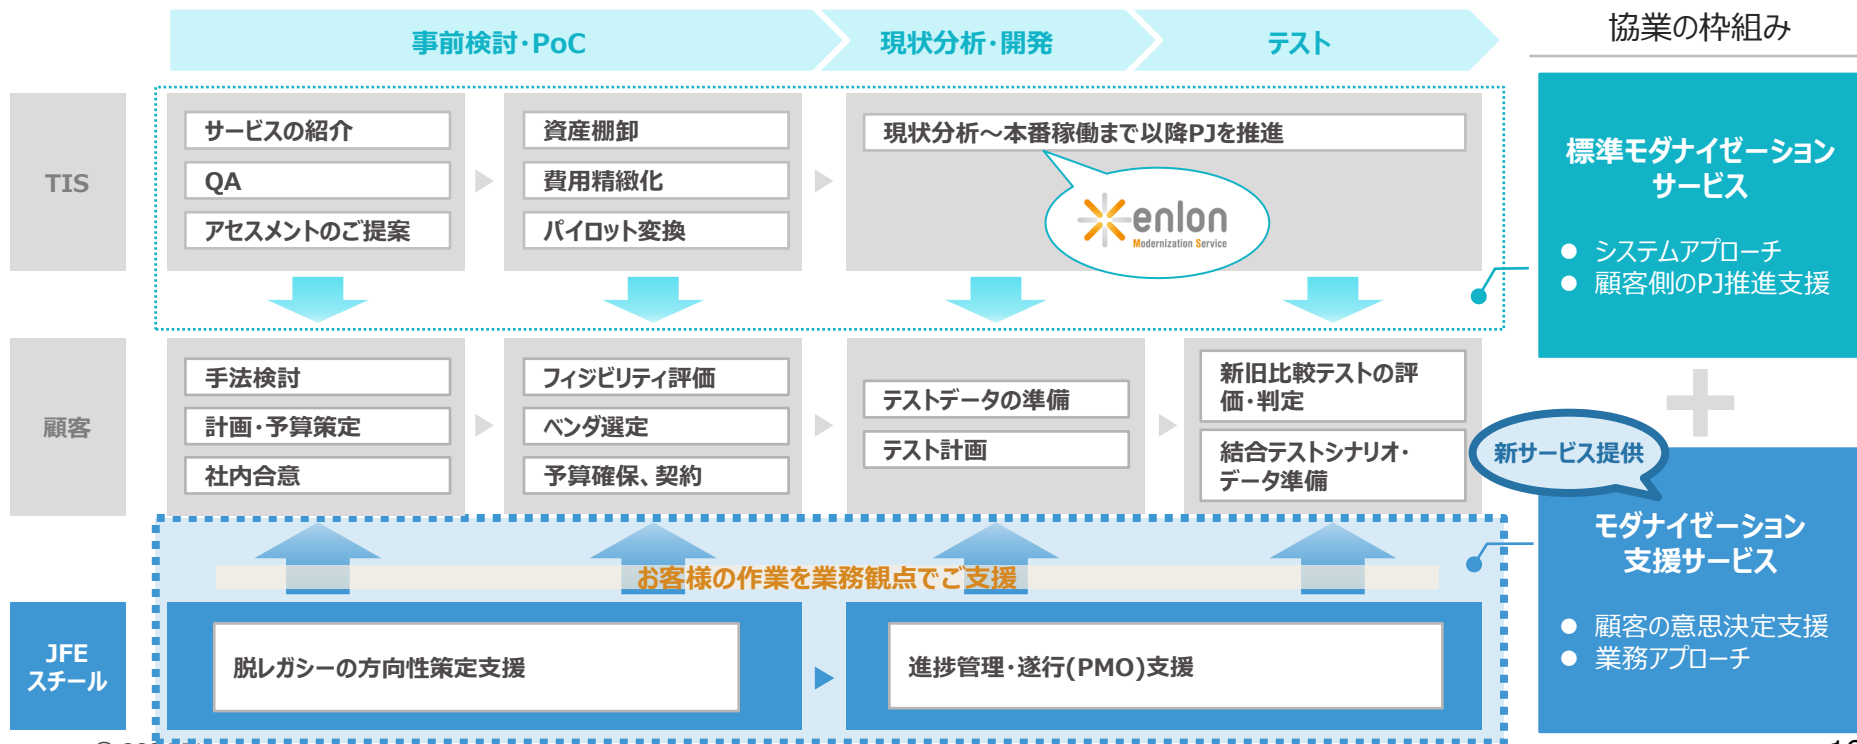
事前検討･PoC
現状分析･開発
テスト

協業の枠組み

TIS

サービスの紹介
QA
アセスメントのご提案

資産棚卸
費用精緻化
パイロット変換

現状分析～本番稼働まで以降PJを推進

enlon
Modernization Service

標準モダナイゼーションサービス

● システムアプローチ
● 顧客側のPJ推進支援

顧客

手法検討
計画･予算策定
社内合意

フィジビリティ評価
ベンダ選定
予算確保、契約

テストデータの準備
テスト計画

新旧比較テストの評価･判定
結合テストシナリオ･データ準備

新サービス提供

モダナイゼーション支援サービス

● 顧客の意思決定支援
● 業務アプローチ

お客様の作業を業務観点でご支援

JFEスチール

脱レガシーの方向性策定支援

進捗管理･遂行(PMO)支援